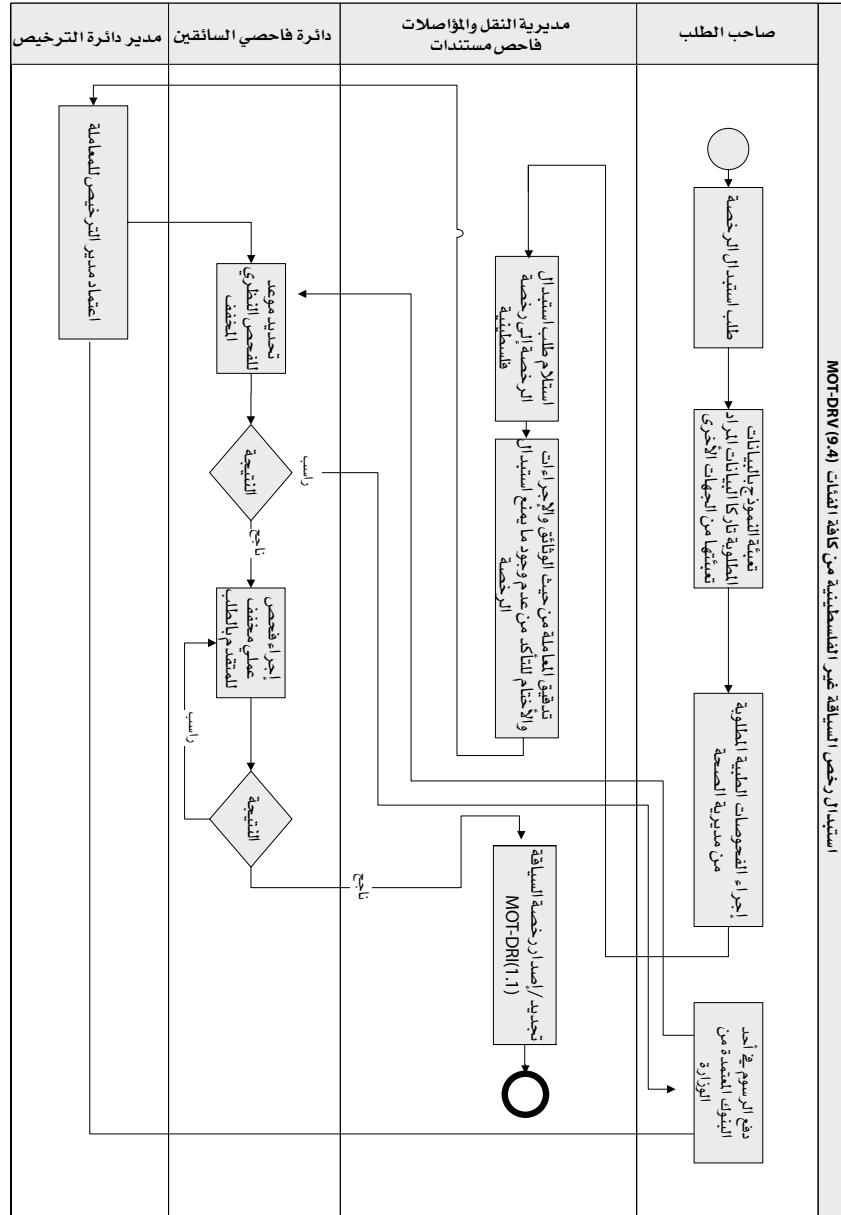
استبدال رخص السياقة غير الفلسطينية من كافة الفئات MOT-DRV (9.4)

صاحب الطلب

مديرية النقل والمؤاصلات فاحص مستندات

دائرة فاحصي السائقين

مدير دائرة الترخيص

طلب استبدال الرخصة

تعبئة النموذج بالبيانات المطلوبة وكذا البيانات المراد تعبئتها من الجهات الأخرى

إجراء الفحوصات الطبية المطلوبة من مديرية الصحة

دفع الرسوم في أحد البنوك المعتمدة من الوزارة

استلام طلب استبدال الرخصة الى رخصة فلسطينية

تدقيق المعاملة من حيث الوثائق والإجراءات والأختام والتأكد من عدم وجود ما يمنع استبدال الرخصة

تجديد/إصدار رخصة السياقة MOT-DRI(1.1)

اعتماد مدير الترخيص للمعاملة

تحديد موعد للفحص النظري المخفف

النتيجة

راسب

ناجح

إجراء فحص عملي مخفف للمتقدم بالطلب

النتيجة

راسب

ناجح